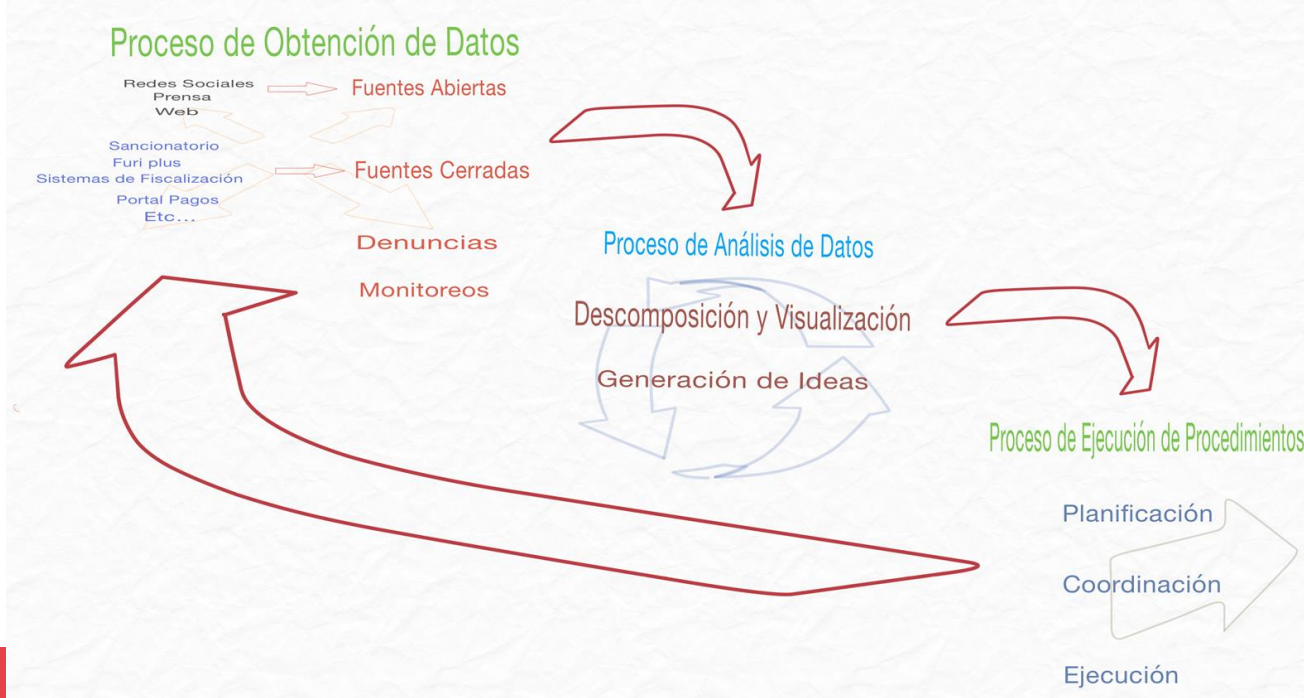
Proceso de Obtención de Datos

Redes Sociales
Prensa
Web

Fuentes Abiertas

Sancionatorio
Furi plus
Sistemas de Fiscalización
Portal Pagos
Etc...

Fuentes Cerradas

Denuncias

Monitoreos

Proceso de Análisis de Datos

Descomposición y Visualización

Generación de Ideas

Proceso de Ejecución de Procedimientos

Planificación

Coordinación

Ejecución